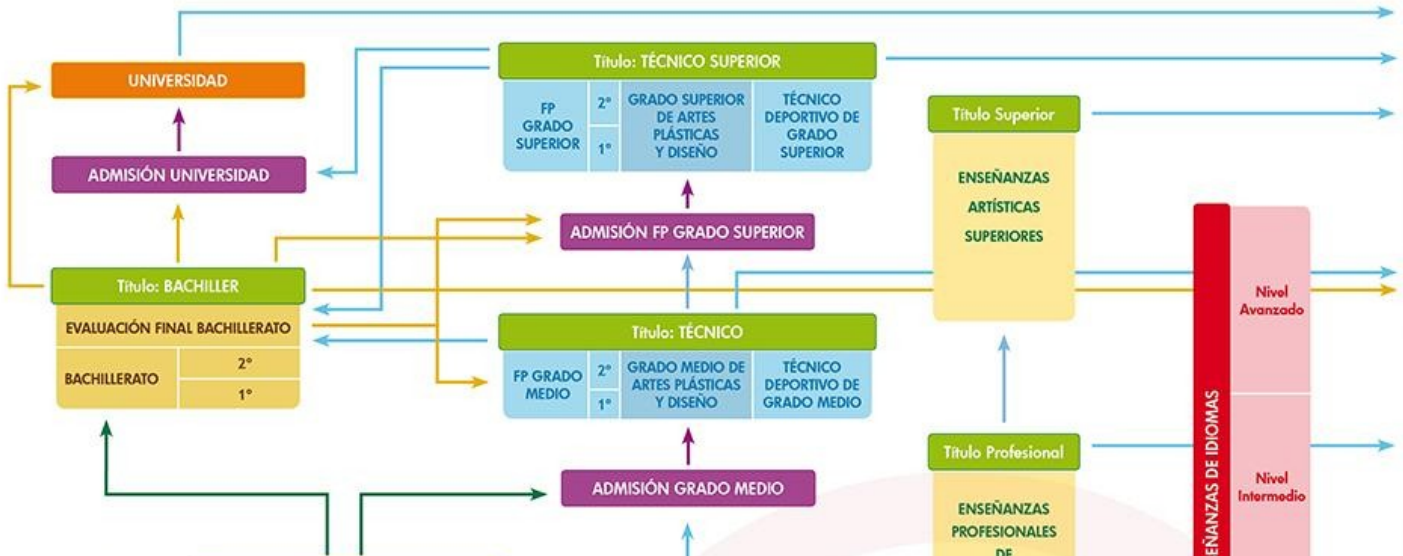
UNIVERSIDAD

ADMISIÓN UNIVERSIDAD

Título: BACHILLER

EVALUACIÓN FINAL BACHILLERATO

BACHILLERATO 2° 1°

Título: TÉCNICO SUPERIOR

FP GRADO SUPERIOR 2° 1°

GRADO SUPERIOR DE ARTES PLÁSTICAS Y DISEÑO

TÉCNICO DEPORTIVO DE GRADO SUPERIOR

ADMISIÓN FP GRADO SUPERIOR

Título: TÉCNICO

FP GRADO MEDIO 2° 1°

GRADO MEDIO DE ARTES PLÁSTICAS Y DISEÑO

TÉCNICO DEPORTIVO DE GRADO MEDIO

ADMISIÓN GRADO MEDIO

Título Superior

ENSEÑANZAS ARTÍSTICAS SUPERIORES

Título Profesional

ENSEÑANZAS PROFESIONALES DE

EÑANZAS DE IDIOMAS

Nivel Avanzado

Nivel Intermedio